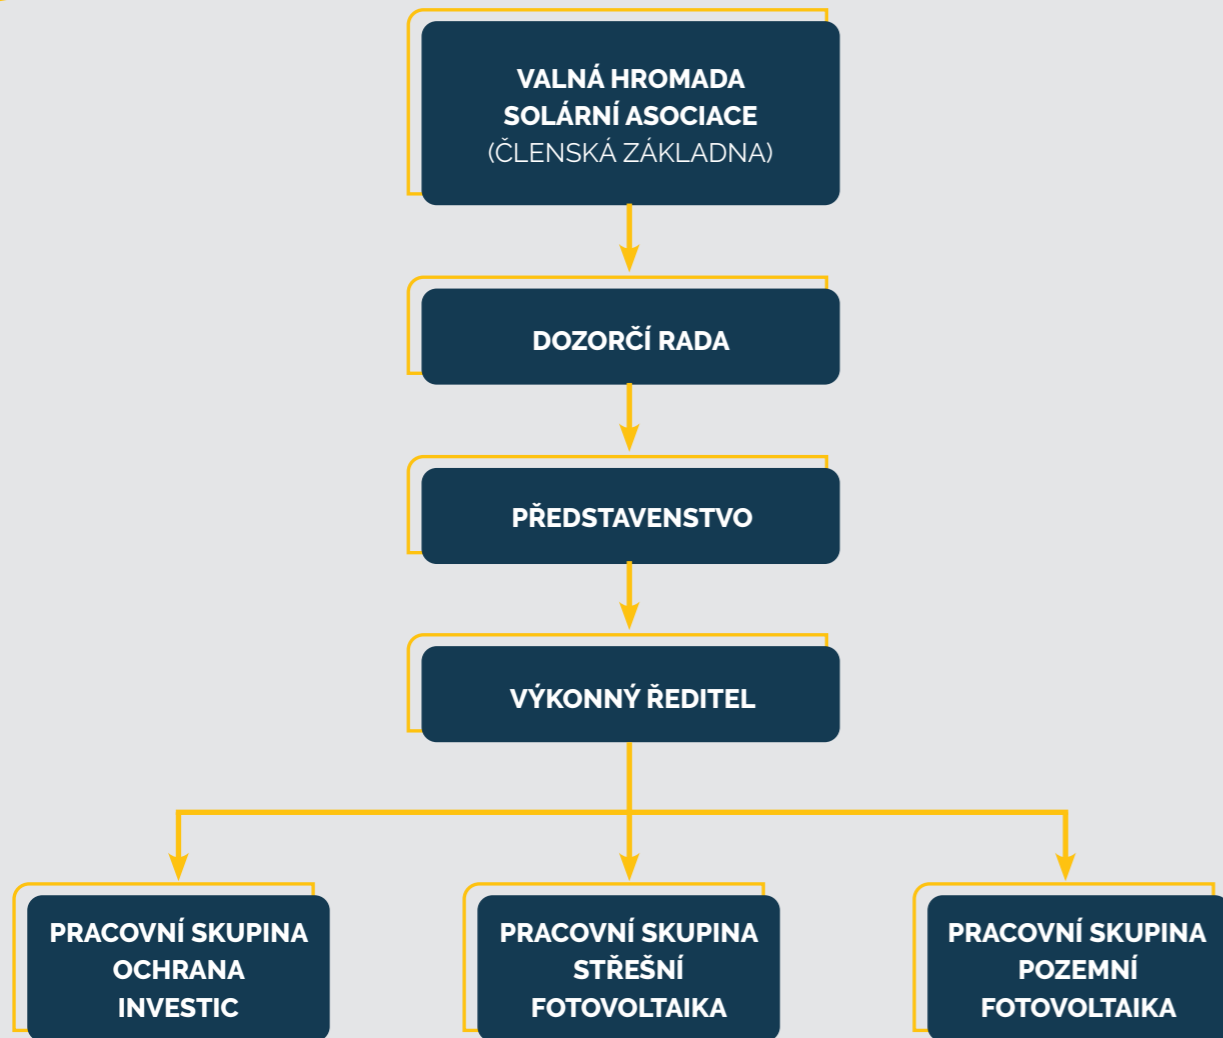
VALNÁ HROMADA
SOLÁRNÍ ASOCIACE
(ČLENSKÁ ZÁKLADNA)

DOZORČÍ RADA

PŘEDSTAVENSTVO

VÝKONNÝ ŘEDITEL

PRACOVNÍ SKUPINA
OCHRANA
INVESTIC

PRACOVNÍ SKUPINA
STŘEŠNÍ
FOTOVOLTAIKA

PRACOVNÍ SKUPINA
POZEMNÍ
FOTOVOLTAIKA